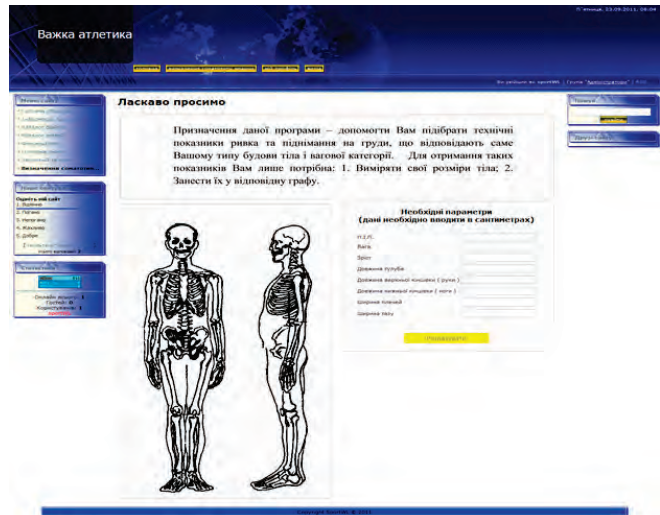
П'ятниця, 23.09.2011, 09:04

Важка атлетика

Ви увійшли як sport86 | Група "Адміністратори" | Вихід

Ласкаво просимо

Призначення даної програми – допомогти Вам підібрати технічні показники ривка та піднімання на груди, що відповідають саме Вашому типу будови тіла і вагової категорії. Для отримання таких показників Вам лише потрібно: 1. Виміряти свої розміри тіла; 2. Занести їх у відповідну графу.

Визначення соматотипу

Оцініть мій сайт
1. Чудово
2. Погано
3. Непогано
4. Жахливо
5. Добре

Статистика

Онлайн всього: 1
Гостей: 0
Користувачів: 1

Необхідні параметри
(дані необхідно вводити в сантиметрах)

П.І.П.
Вага
Зріст
Довжина тулуба
Довжина верхньої кінцівки ( руки )
Довжина нижньої кінцівки ( ноги )
Ширина плечей
Ширина таза

Розрахувати

Copyright Sport86 © 2011